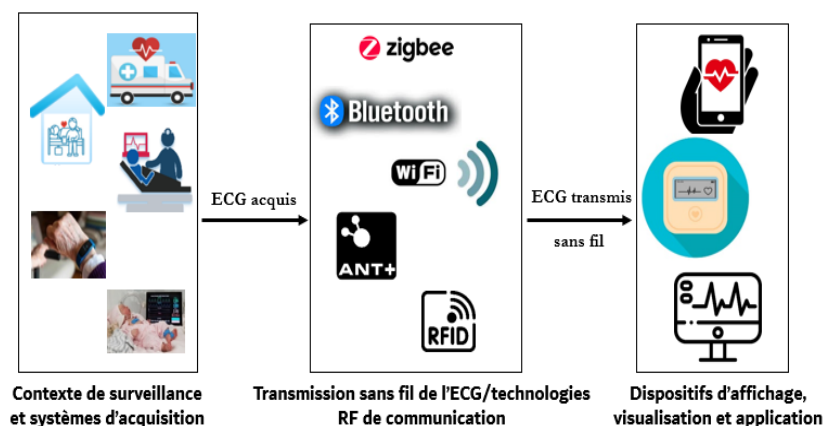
zigbee

Bluetooth

Wi Fi

ANT+

RFID

ECG acquis

ECG transmis

sans fil

Contexte de surveillance et systèmes d'acquisition

Transmission sans fil de l'ECG/technologies RF de communication

Dispositifs d'affichage, visualisation et application